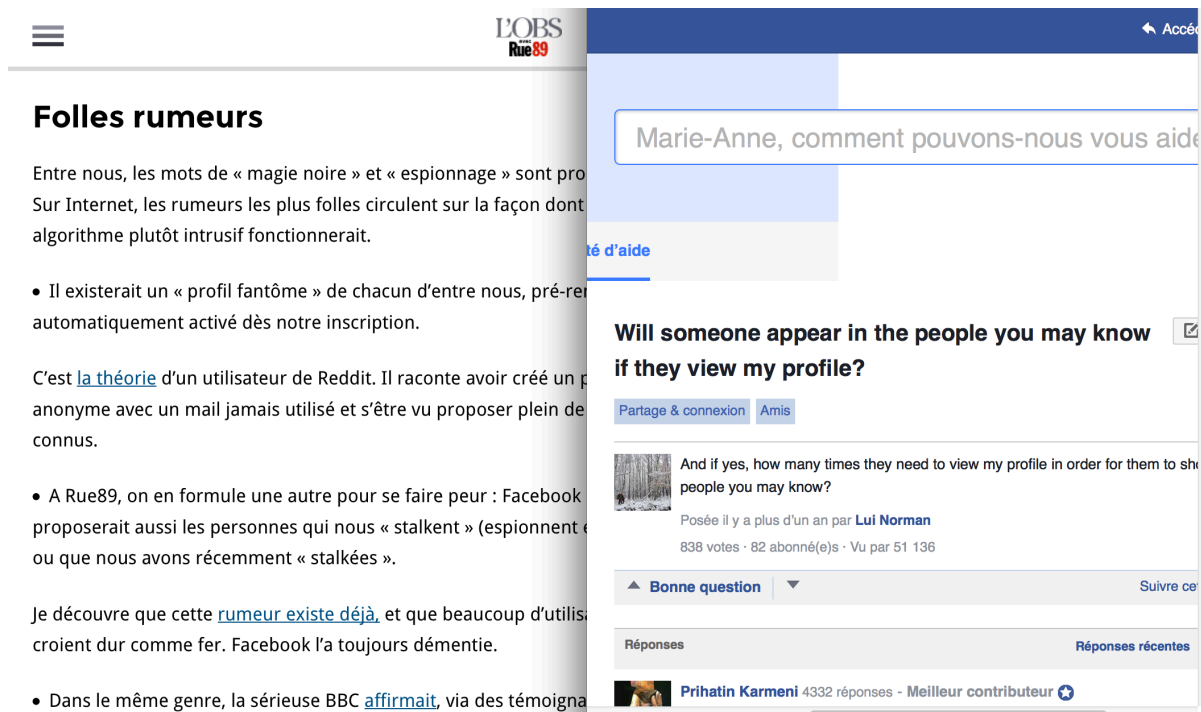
L'OBS Rue89

Folles rumeurs

Entre nous, les mots de « magie noire » et « espionnage » sont pro
Sur Internet, les rumeurs les plus folles circulent sur la façon dont
algorithme plutôt intrusif fonctionnerait.

• Il existerait un « profil fantôme » de chacun d'entre nous, pré-re
automatiquement activé dès notre inscription.

C'est la théorie d'un utilisateur de Reddit. Il raconte avoir créé un p
anonyme avec un mail jamais utilisé et s'être vu proposer plein de
connus.

• A Rue89, on en formule une autre pour se faire peur : Facebook
proposerait aussi les personnes qui nous « stalkent » (espionnent
ou que nous avons récemment « stalkées ».

Je découvre que cette rumeur existe déjà, et que beaucoup d'utilis
croient dur comme fer. Facebook l'a toujours démentie.

• Dans le même genre, la sérieuse BBC affirmait, via des témoigna

Accé

Marie-Anne, comment pouvons-nous vous aide

té d'aide

Will someone appear in the people you may know if they view my profile?

Partage & connexion Amis

And if yes, how many times they need to view my profile in order for them to sh
people you may know?

Posée il y a plus d'un an par Lui Norman

838 votes · 82 abonné(e)s · Vu par 51 136

Bonne question

Suivre ce

Réponses

Réponses récentes

Prihatin Karmeni 4332 réponses - Meilleur contributeur